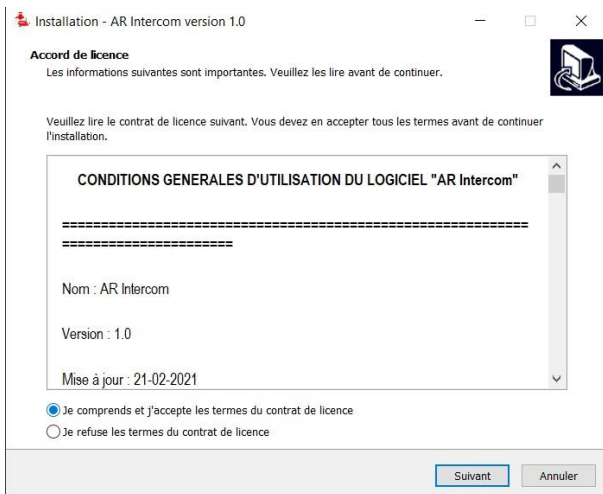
Installation - AR Intercom version 1.0

Accord de licence
Les informations suivantes sont importantes. Veuillez les lire avant de continuer.

Veuillez lire le contrat de licence suivant. Vous devez en accepter tous les termes avant de continuer l'installation.

CONDITIONS GENERALES D'UTILISATION DU LOGICIEL "AR Intercom"

=================================================================================

Nom : AR Intercom

Version : 1.0

Mise à jour : 21-02-2021

Je comprends et j'accepte les termes du contrat de licence

Je refuse les termes du contrat de licence

Suivant

Annuler